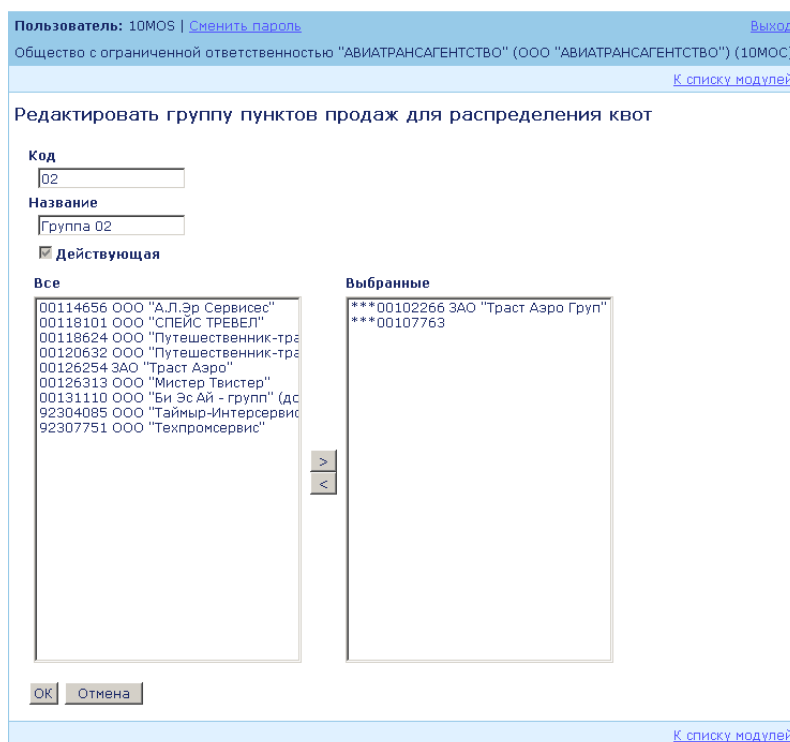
Пользователь: 10MOS | Сменить пароль

Выход

Общество с ограниченной ответственностью "АВИАТРАНСАГЕНТСТВО" (ООО "АВИАТРАНСАГЕНТСТВО") (10MOC

К списку модулей

Редактировать группу пунктов продаж для распределения квот

Код

02

Название

Группа 02

Действующая

Все

00114656 ООО "А.Л.Эр Сервисес"
00118101 ООО "СПЕЙС ТРЕВЕЛ"
00118624 ООО "Путешественник-тра
00120632 ООО "Путешественник-тра
00126254 ЗАО "Траст Аэро"
00126313 ООО "Мистер Твистер"
00131110 ООО "Би Эс Ай - групп" (дс
92304085 ООО "Таймыр-Интерсервис
92307751 ООО "Техпромсервис"

>
<

Выбранные

***00102266 ЗАО "Траст Аэро Груп"
***00107763

OK Отмена

К списку модулей